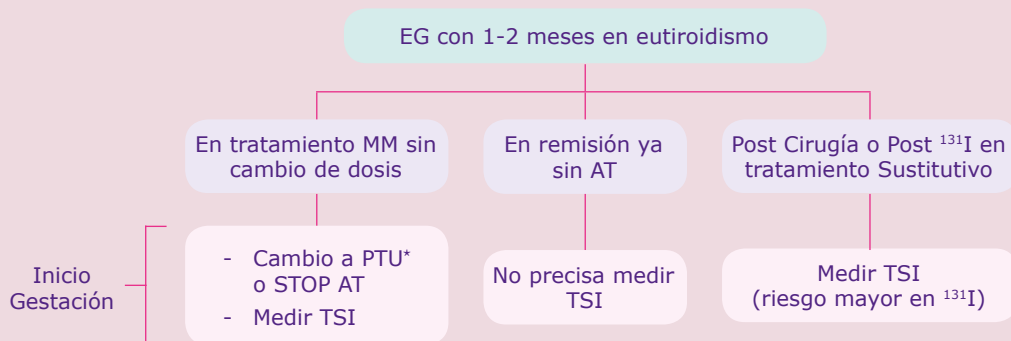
EG con 1-2 meses en eutiroidismo

En tratamiento MM sin cambio de dosis

En remisión ya sin AT

Post Cirugía o Post $^{131}$I en tratamiento Sustitutivo

Inicio Gestación

- Cambio a PTU* o STOP AT
- Medir TSI

No precisa medir TSI

Medir TSI (riesgo mayor en $^{131}$I)